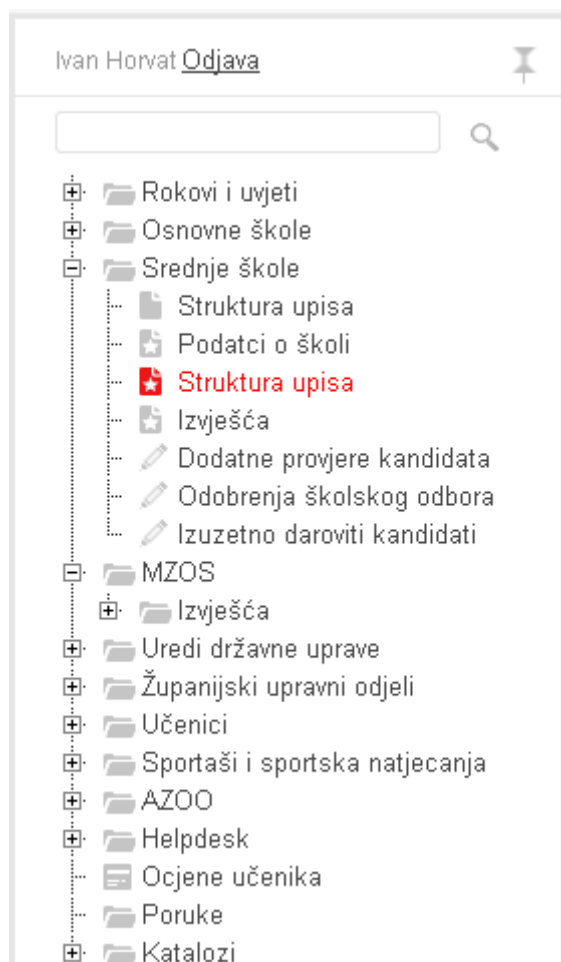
Ivan Horvat Odjava

Rokovi i uvjeti
Osnovne škole
Srednje škole
Struktura upisa
Podatci o školi
Struktura upisa
Izvješća
Dodatne provjere kandidata
Odobrenja školskog odbora
Izuzetno daroviti kandidati
MZOS
Izvješća
Uredi državne uprave
Županijski upravni odjeli
Učenici
Sportaši i sportska natjecanja
AZOO
Helpdesk
Ocjene učenika
Poruke
Katalozi